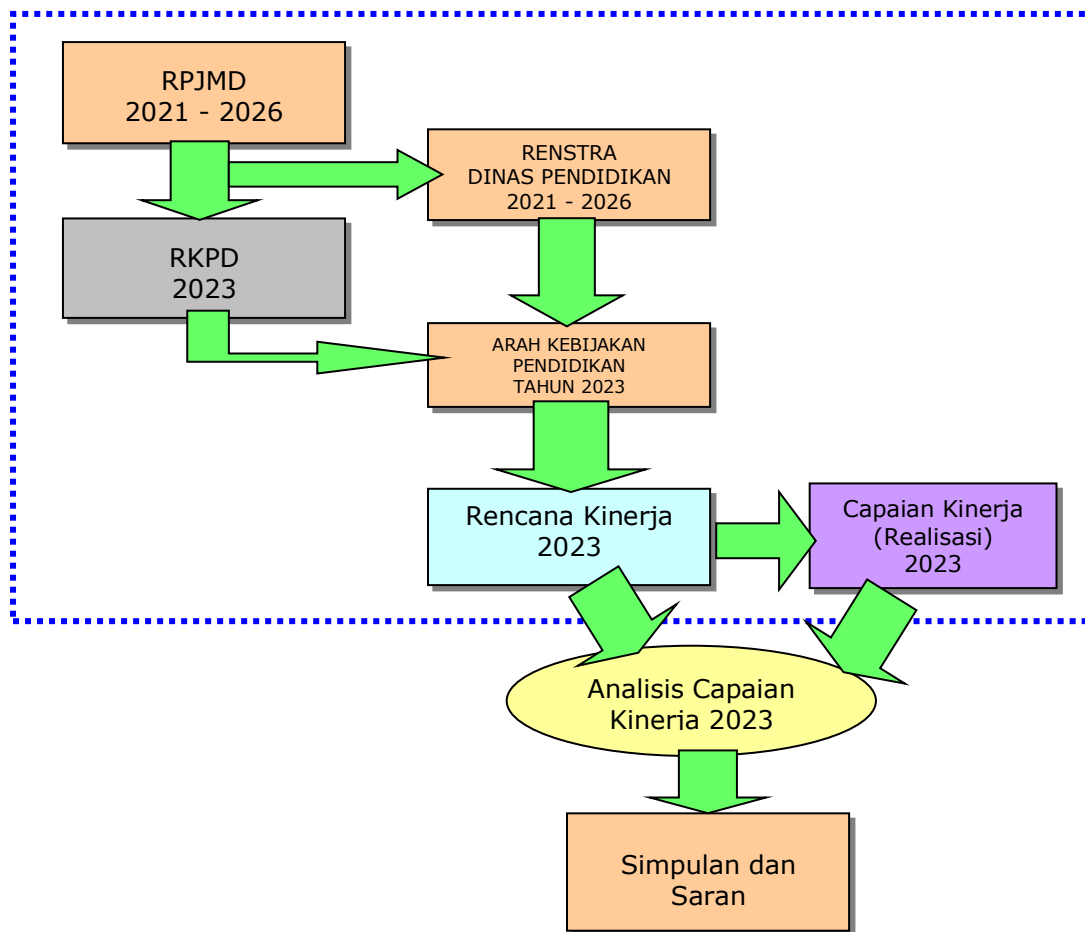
RPJMD
2021 - 2026

RENSTRA
DINAS PENDIDIKAN
2021 - 2026

RKPD
2023

ARAH KEBIJAKAN
PENDIDIKAN
TAHUN 2023

Rencana Kinerja
2023

Capaian Kinerja
(Realisasi)
2023

Analisis Capaian
Kinerja 2023

Simpulan dan
Saran